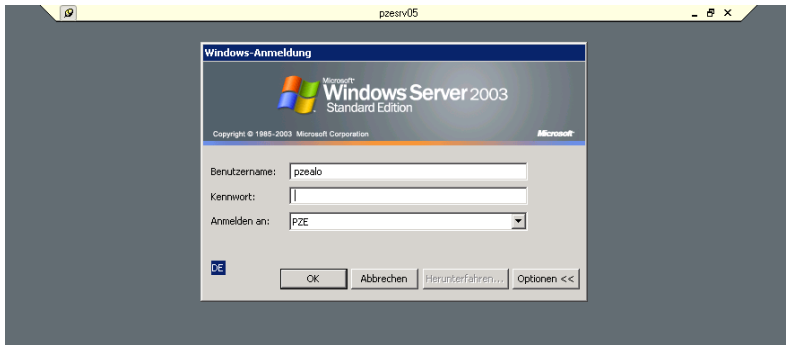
pzesrv05

Windows-Anmeldung

Microsoft
Windows Server 2003
Standard Edition

Copyright © 1985-2003 Microsoft Corporation

Microsoft

Benutzername: pzealo

Kennwort:

Anmelden an: PZE

DE

OK

Abbrechen

Herunterfahren...

Optionen <<